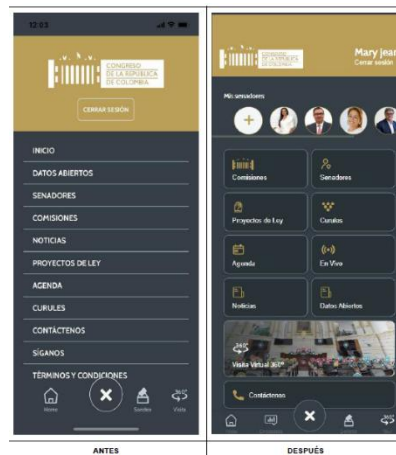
12:33

CONGRESO DE LA REPÚBLICA DE COLOMBIA

CERRAR SESIÓN

INICIO
DATOS ABIERTOS
SENADORES
COMISIONES
NOTICIAS
PROYECTOS DE LEY
AGENDA
CURULES
CONTÁCTENOS
SÍGANOS
TÉRMINOS Y CONDICIONES

Home
Sondeo
Visita

ANTES

CONGRESO DE LA REPÚBLICA DE COLOMBIA

Mary jear
Cerrar sesión

Mis senadores

Comisiones
Senadores
Proyectos de Ley
Curules
Agenda
En Vivo
Noticias
Datos Abiertos
360°
Visita Virtual 360°
Contáctenos

DESPUÉS